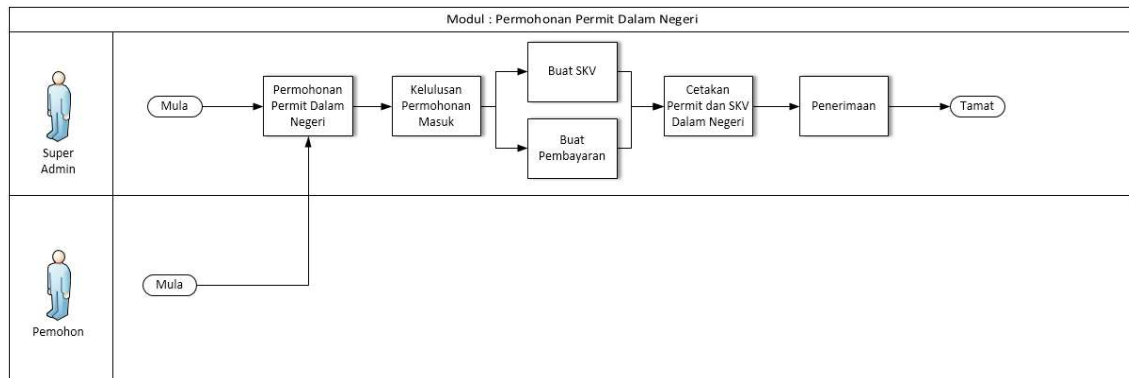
Modul : Permohonan Permit Dalam Negeri

Super Admin

Mula

Permohonan Permit Dalam Negeri

Kelulusan Permohonan Masuk

Buat SKV

Buat Pembayaran

Cetakan Permit dan SKV Dalam Negeri

Penerimaan

Tamat

Pemohon

Mula